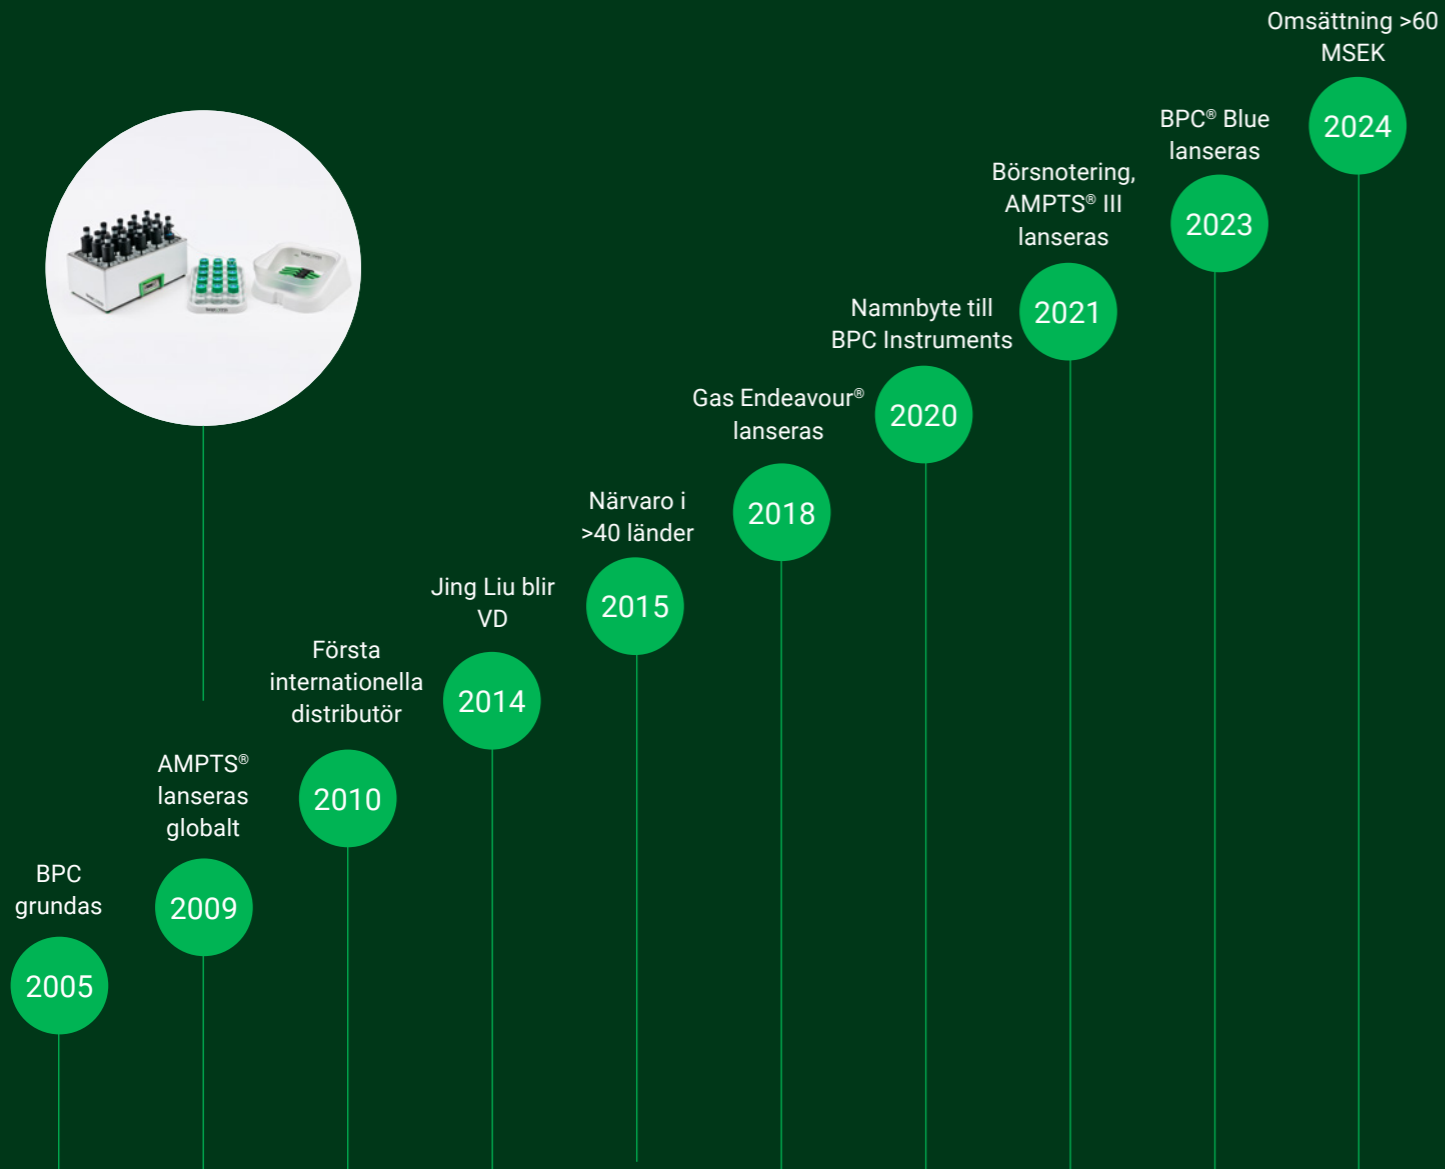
Omsättning >60 MSEK
2024

BPC® Blue lanseras
2023

Börsnotering, AMPTS® III lanseras
2021

Namnbyte till BPC Instruments
2020

Gas Endeavour® lanseras
2018

Närvaro i >40 länder
2015

Jing Liu blir VD
2014

Första internationella distributör
2010

AMPTS® lanseras globalt
2009

BPC grundas
2005